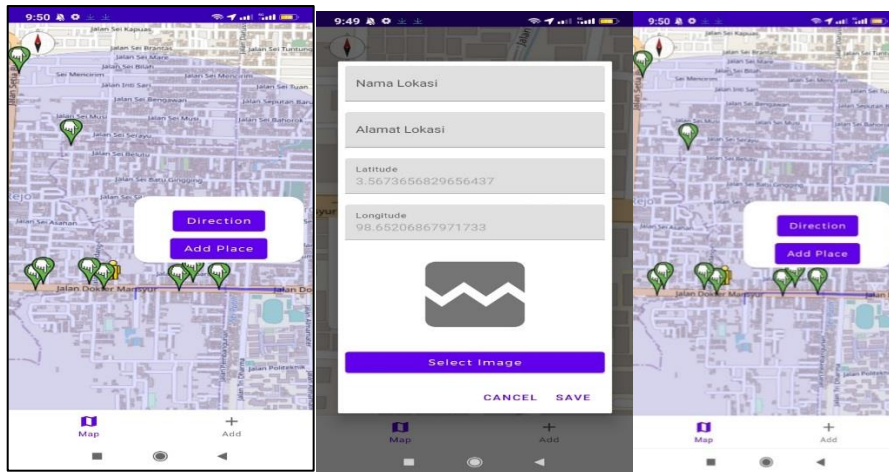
9:50

Jalan Sei Kapuas
Jalan Sei Brantas
Jalan Sei Tuntung
Jalan Sei Mame
Jalan Sei Bilah
Sei Mencirim
Jalan Sei Mencirim
Jalan Sei Tuan
Jalan Inti Sari
Jalan Sei Bengawan
Jalan Seputan Baru
Jalan Sei Musi
Jalan Sei Musi
Jalan Sei Bahorok
Jalan Sei Serayu
Jalan Sei Belutu
Jalan Sei Batu Gingging
Jalan Sei Asahan

Direction
Add Place

Jalan Dokter Mansyur
Jalan Do

Map
Add

9:49

Nama Lokasi

Alamat Lokasi

Latitude
3.5673656829656437

Longitude
98.65206867971733

Select Image

CANCEL SAVE

Map
Add

9:50

Jalan Sei Kapuas
Jalan Sei Brantas
Jalan Sei Tuntung
Jalan Sei Mencirim
Jalan Sei Tuan
Jalan Sei Bengawan
Jalan Seputan Baru
Jalan Sei Bahorok

Direction
Add Place

Jalan Dokter Mansyur
Jalan Politeknik

Map
Add